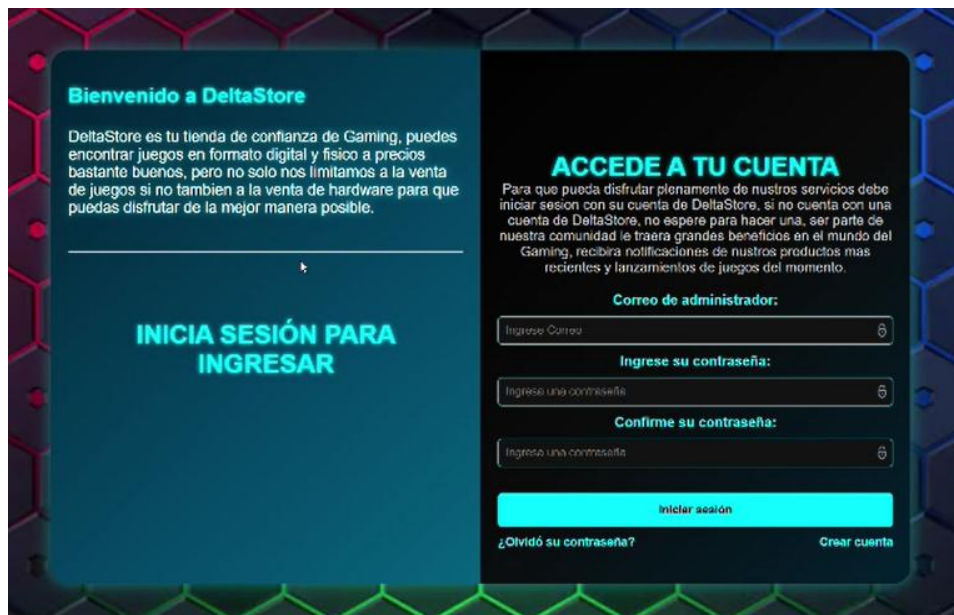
Bienvenido a DeltaStore

DeltaStore es tu tienda de confianza de Gaming, puedes encontrar juegos en formato digital y fisico a precios bastante buenos, pero no solo nos limitamos a la venta de juegos si no tambien a la venta de hardware para que puedas disfrutar de la mejor manera posible.

INICIA SESIÓN PARA INGRESAR

ACCEDE A TU CUENTA

Para que pueda disfrutar plenamente de nustros servicios debe iniciar sesion con su cuenta de DeltaStore, si no cuenta con una cuenta de DeltaStore, no espere para hacer una, ser parte de nuestra comunidad le traera grandes beneficios en el mundo del Gaming, recibira notificaciones de nuestros productos mas recientes y lanzamientos de juegos del momento.

Correo de administrador:

Ingrese Correo

Ingrese su contraseña:

Ingresa una contraseña

Confirme su contraseña:

Ingresa una contraseña

Iniciar sesión

¿Olvidó su contraseña?

Crear cuenta